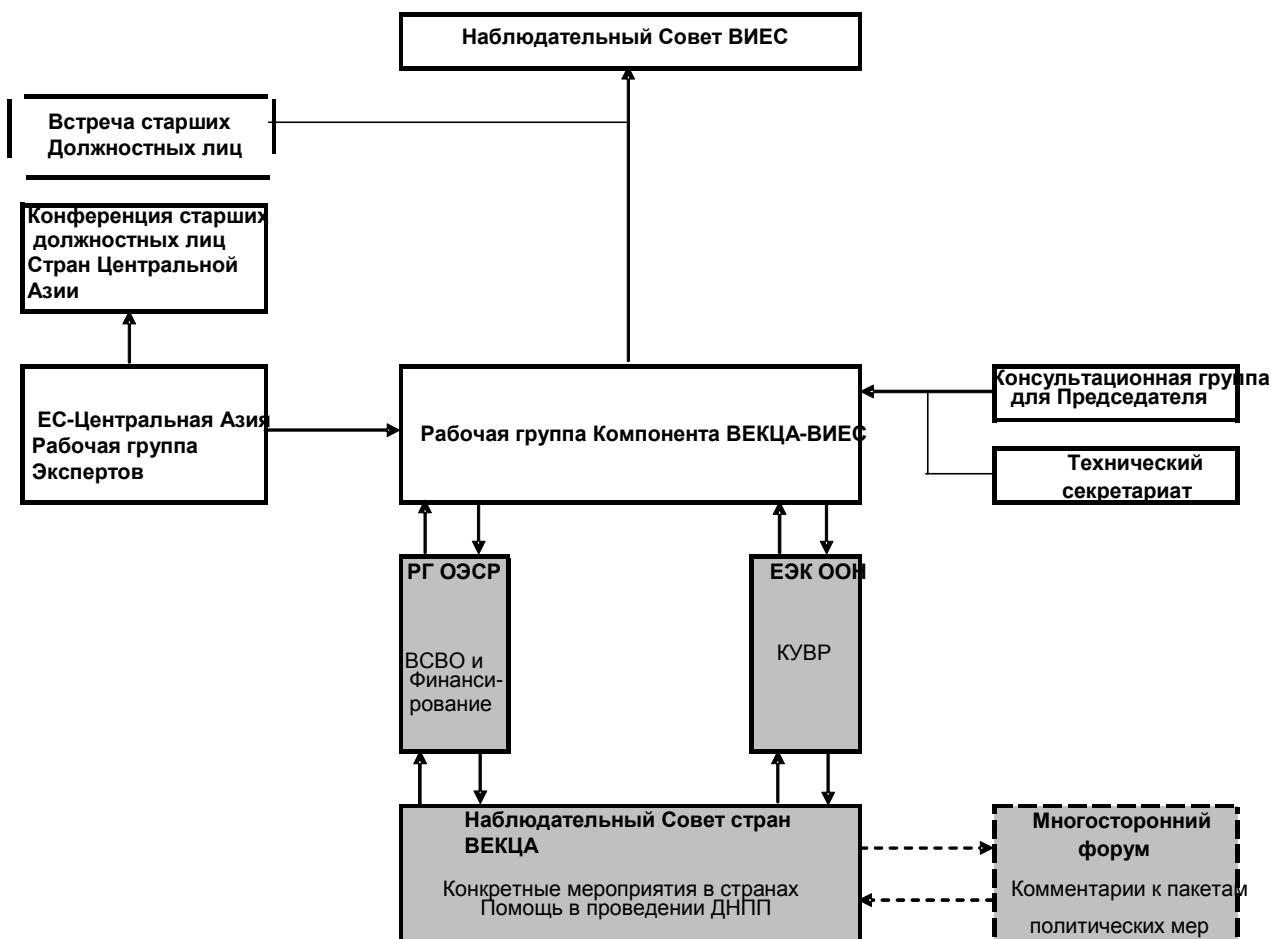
Наблюдательный Совет ВИЕС

Встреча старших Должностных лиц

Конференция старших должностных лиц Стран Центральной Азии

ЕС-Центральная Азия Рабочая группа Экспертов

Рабочая группа Компонента ВЕКЦА-ВИЕС

Консультационная группа для Председателя

Технический секретариат

РГ ОЭСР

ВСВО и Финансирование

ЕЭК ООН

КУВР

Наблюдательный Совет стран ВЕКЦА

Конкретные мероприятия в странах
Помощь в проведении ДНПП

Многосторонний форум

Комментарии к пакетам политических мер